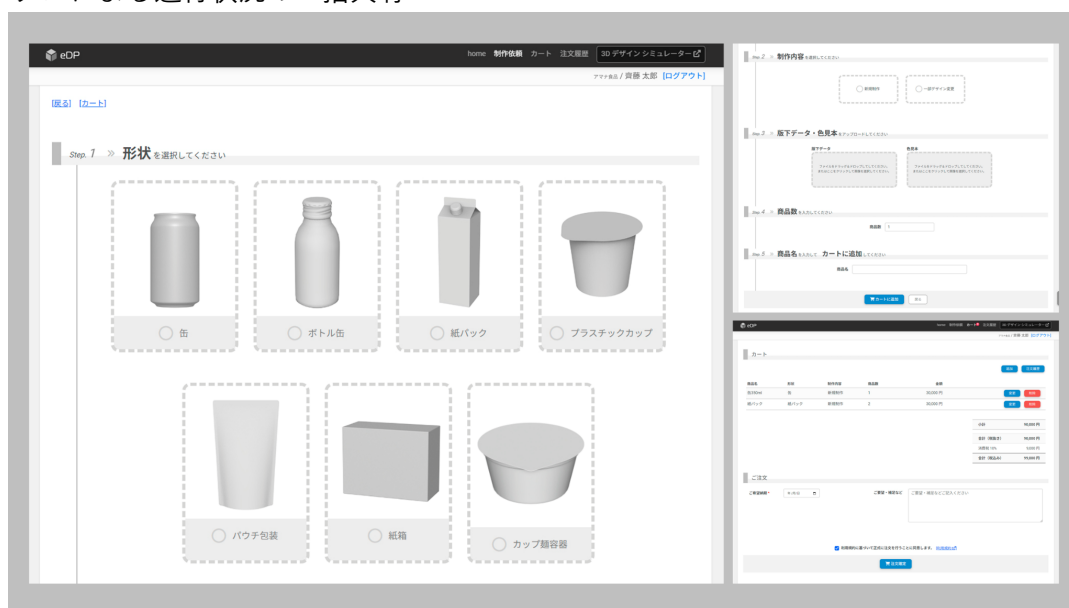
ートによる進行状況の一括共有

eDP

home 制作依頼 カート 注文履歴 3D デザイン シミュレーター

アマナ食品 / 斉藤 太郎 [ログアウト]

[戻る] [カート]

Step. 1 » 形状を選択してください

缶

ボトル缶

紙パック

プラスチックカップ

パウチ包装

紙箱

カップ麺容器

Step. 2 » 制作内容を選択してください

新規制作

一部デザイン変更

Step. 3 » 版下データ・色見本をアップロードしてください

版下データ

色見本

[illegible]

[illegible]

Step. 4 » 商品数を入力してください

商品数 1

Step. 5 » 商品名を入力して カートに追加してください

商品名

カートに追加

戻る

eDP

home 制作依頼 カート 注文履歴 3D デザイン シミュレーター

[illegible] [ログアウト]

カート

| 商品名 | 形状 | 制作内容 | 商品数 | 金額 | | |
|---|---|---|---|---|---|---|
| 缶350ml | 缶 | 新規制作 | 1 | 30,000 円 | 変更 | 削除 |
| 紙パック | 紙パック | 新規制作 | 2 | 60,000 円 | 変更 | 削除 |

| 小計 | 90,000 円 |
|---|---|
| 合計（税抜き） | 90,000 円 |
| 消費税 10% | 9,000 円 |
| 合計（税込み） | 99,000 円 |

ご注文

ご希望納期 *

ご要望・備考など

ご要望・備考をご記入ください

利用規約に基づいて正式に注文を行うことに同意します。 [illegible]

注文確定